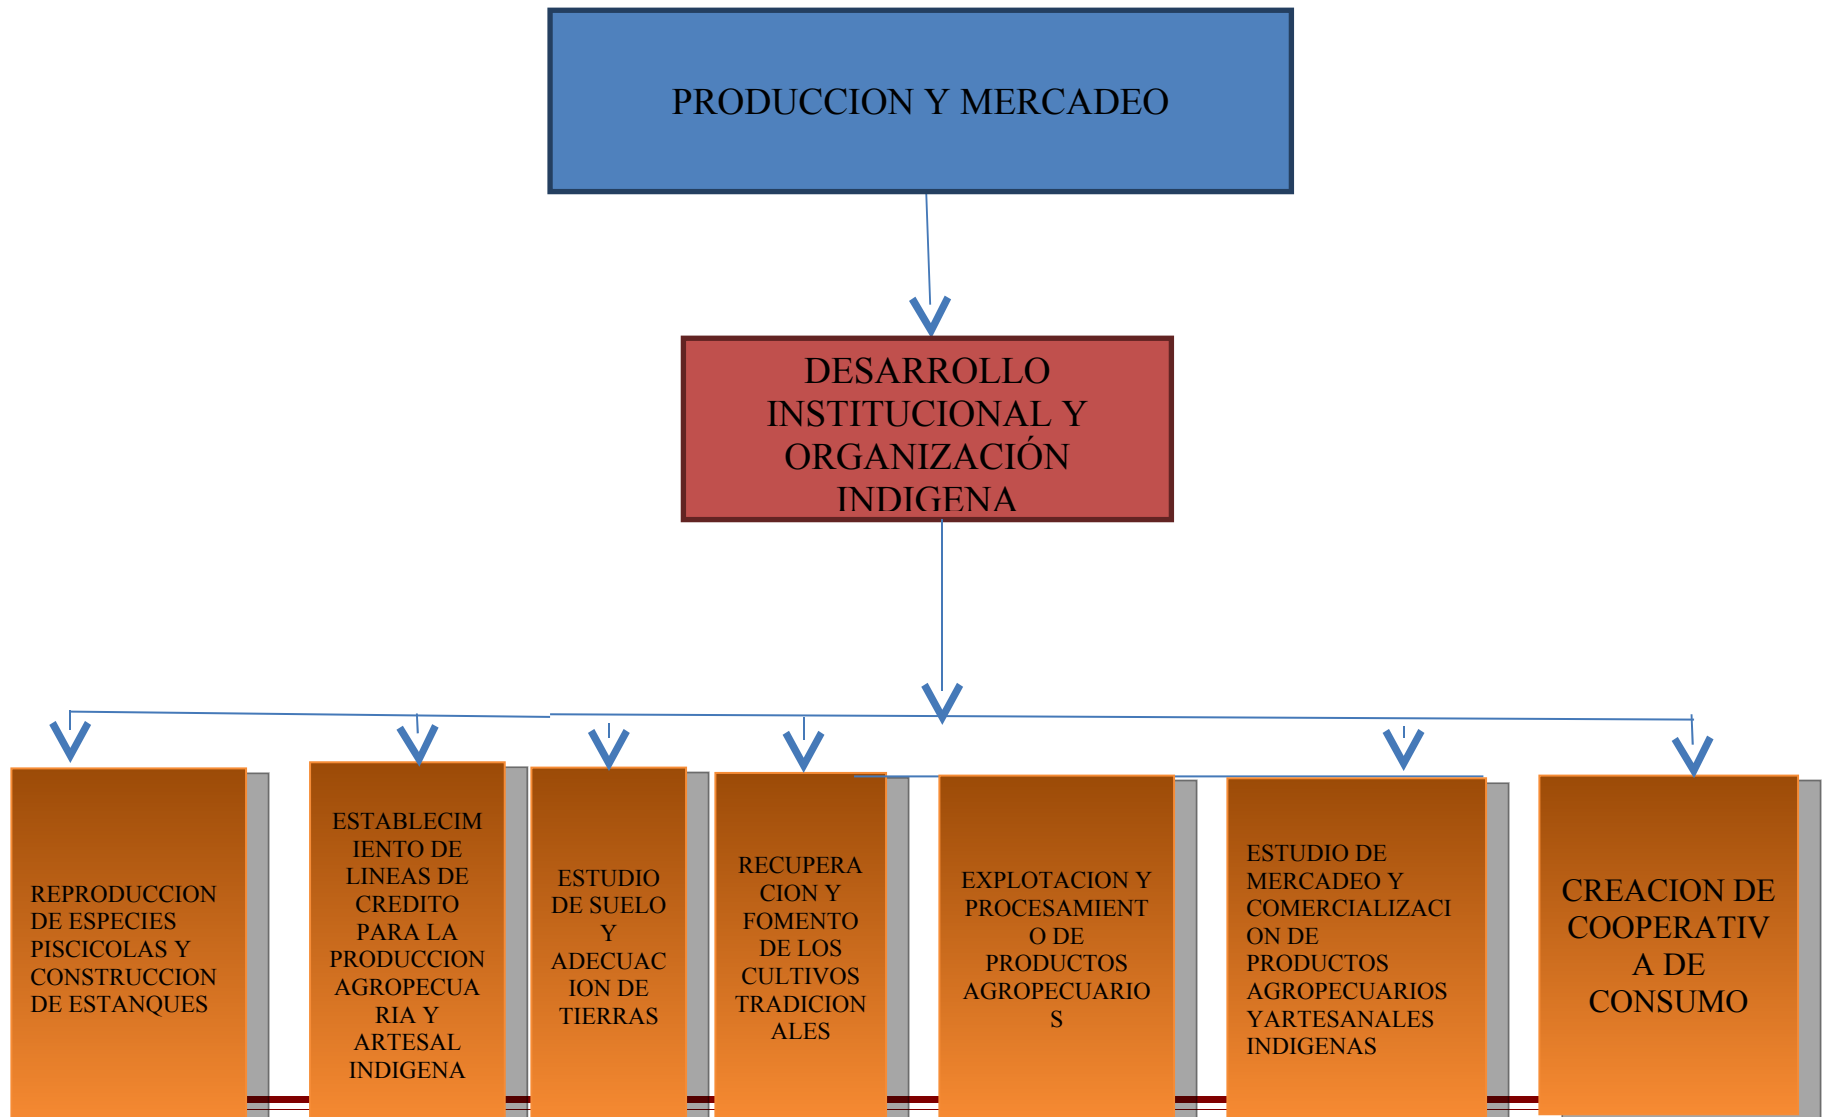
PRODUCCION Y MERCADEO

DESARROLLO INSTITUCIONAL Y ORGANIZACIÓN INDIGENA

REPRODUCCION DE ESPECIES PISCICOLAS Y CONSTRUCCION DE ESTANQUES

ESTABLECIMIENTO DE LINEAS DE CREDITO PARA LA PRODUCCION AGROPECUARIA Y ARTESAL INDIGENA

ESTUDIO DE SUELO Y ADECUACION DE TIERRAS

RECUPERACION Y FOMENTO DE LOS CULTIVOS TRADICIONALES

EXPLOTACION Y PROCESAMIENTO DE PRODUCTOS AGROPECUARIOS

ESTUDIO DE MERCADEO Y COMERCIALIZACION DE PRODUCTOS AGROPECUARIOS YARTESANALES INDIGENAS

CREACION DE COOPERATIVA DE CONSUMO